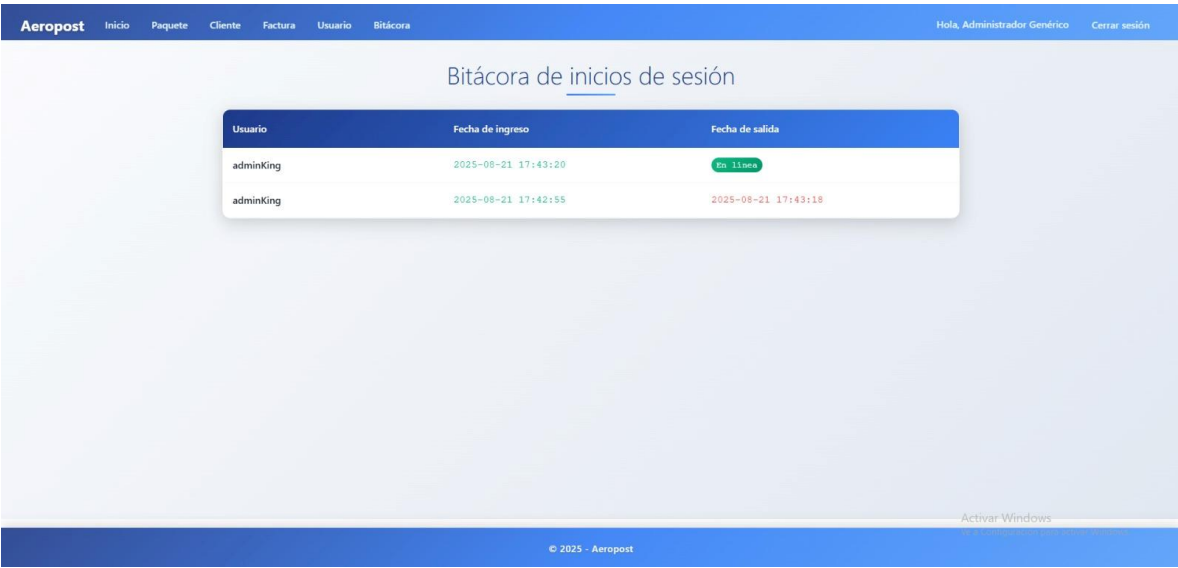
Aeropost Inicio Paquete Cliente Factura Usuario Bitácora

Hola, Administrador Genérico Cerrar sesión

Bitácora de inicios de sesión

| Usuario | Fecha de ingreso | Fecha de salida |
|---|---|---|
| adminKing | 2025-08-21 17:43:20 | En línea |
| adminKing | 2025-08-21 17:42:55 | 2025-08-21 17:43:18 |

Activar Windows
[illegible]

© 2025 - Aeropost